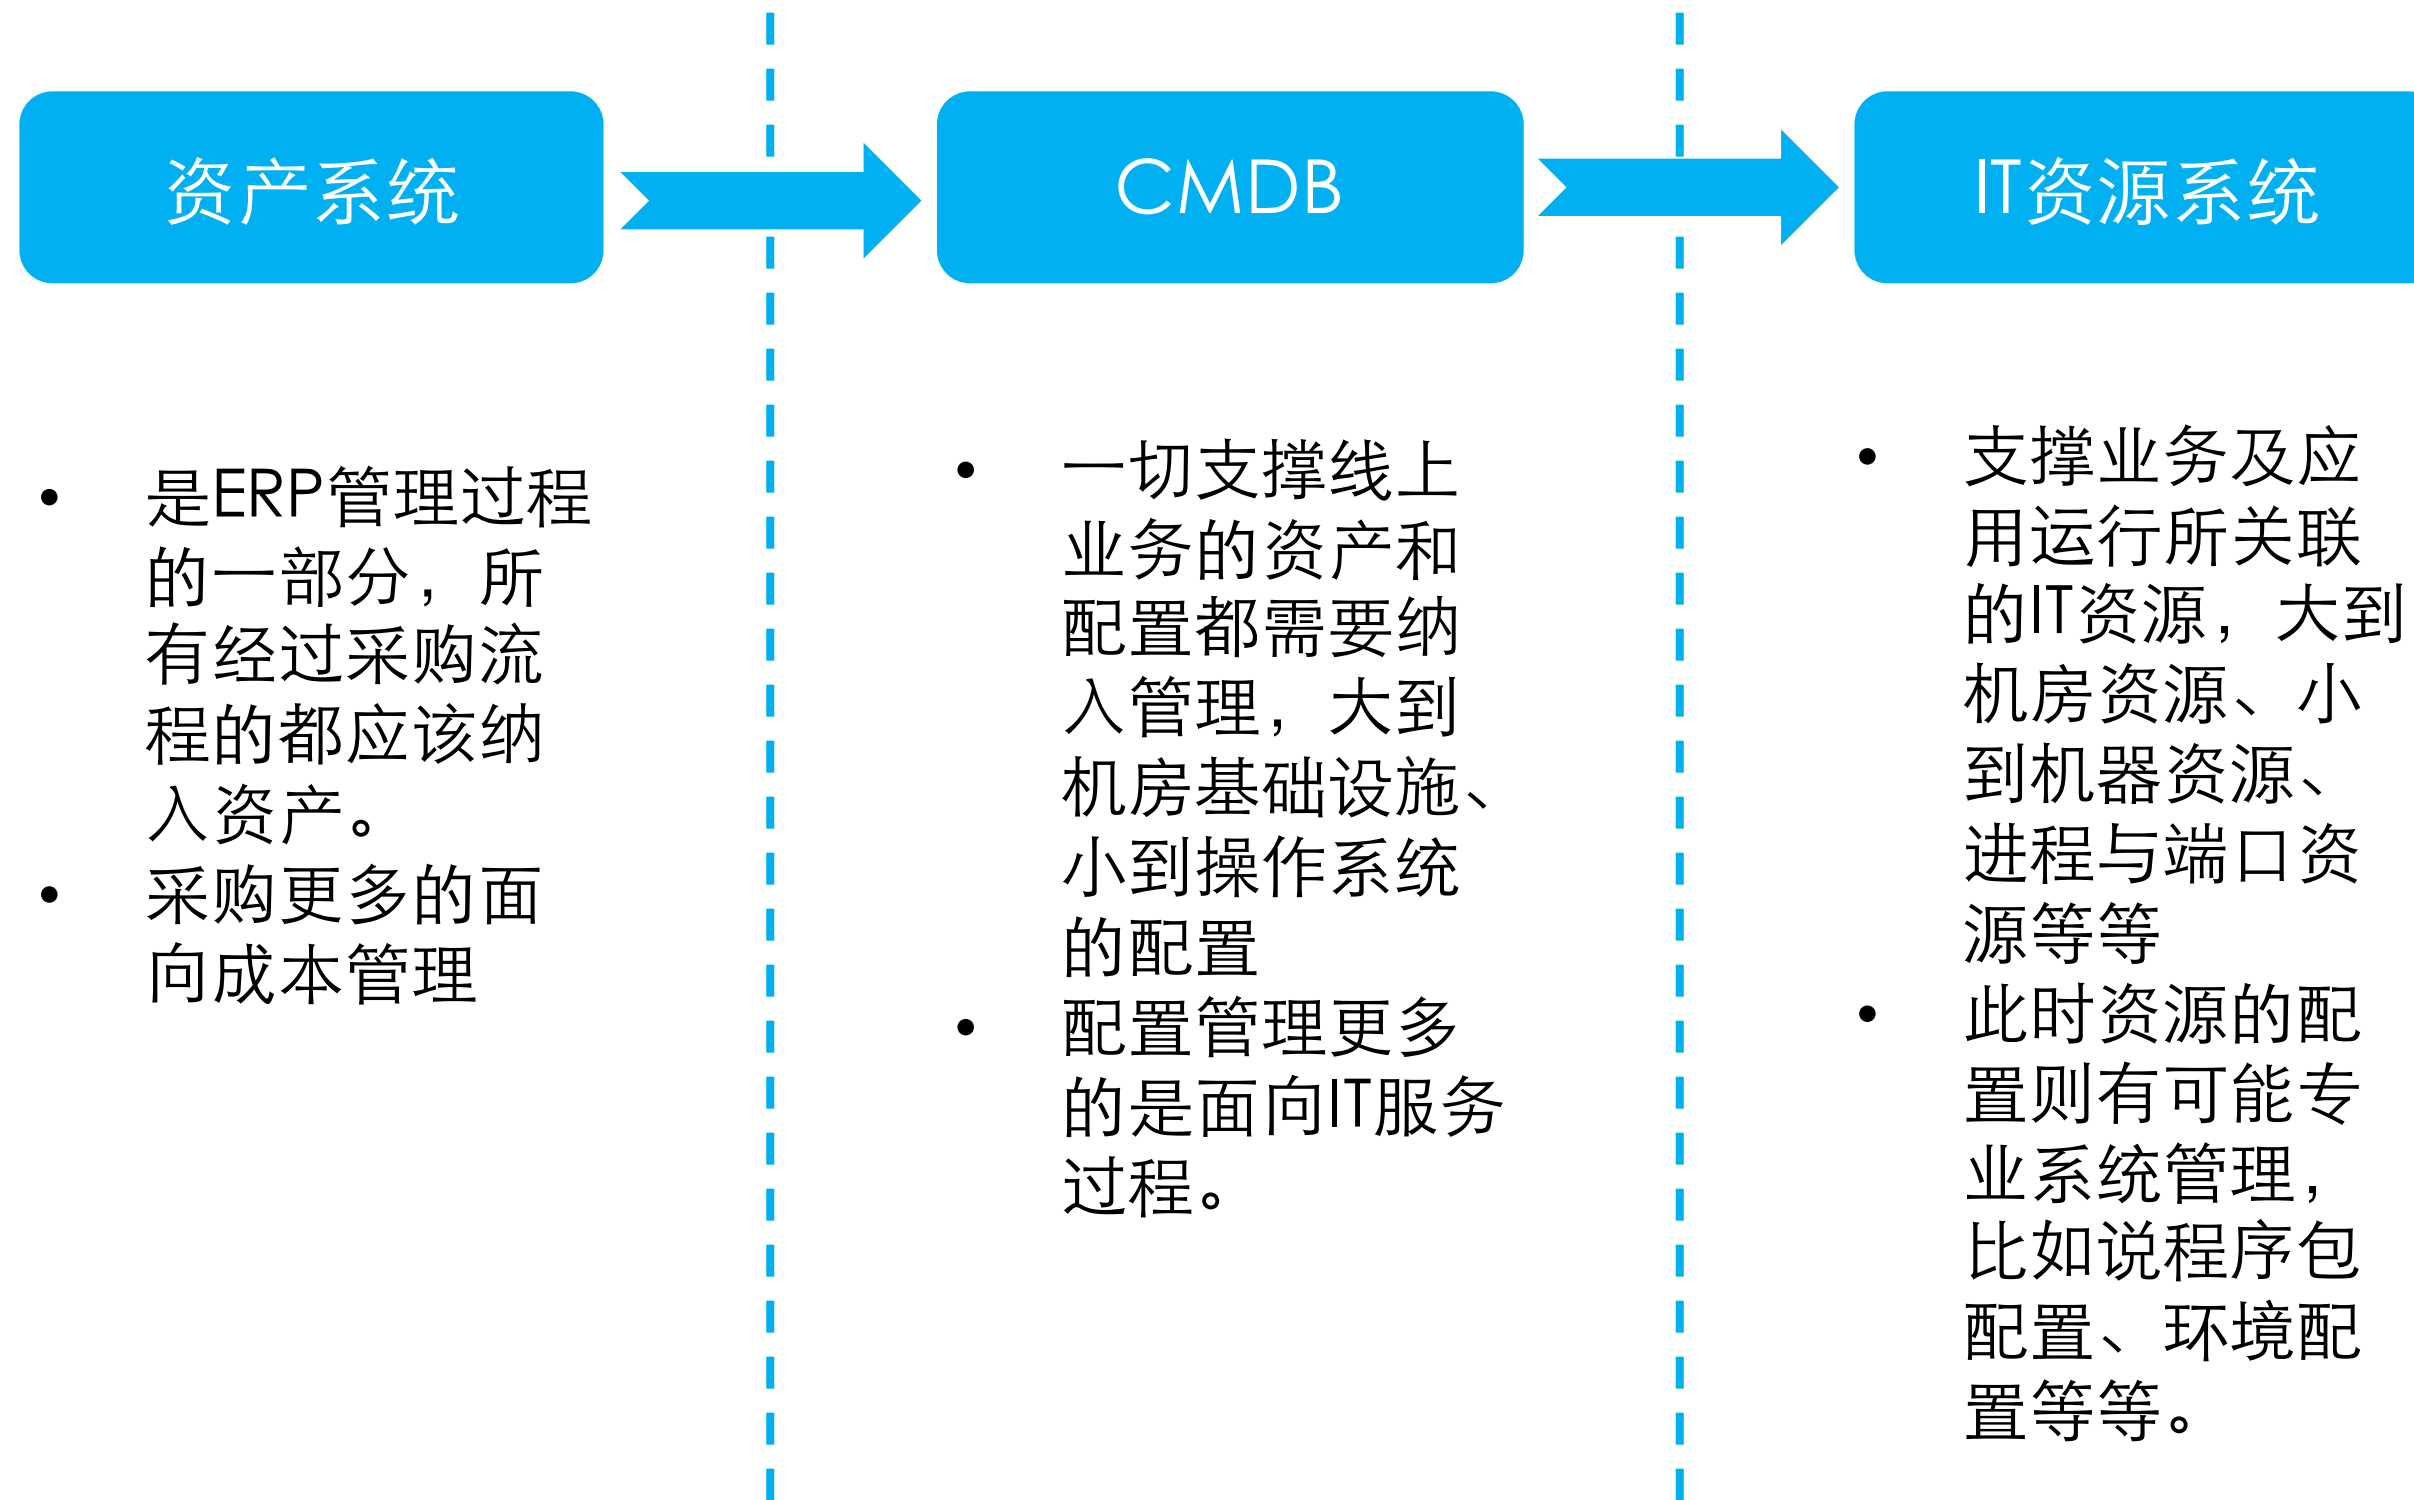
资产系统

CMDB

IT资源系统

• 是ERP管理过程的一部分，所有经过采购流程的都应该纳入资产。
• 采购更多的面向成本管理

• 一切支撑线上业务的资产和配置都需要纳入管理，大到机房基础设施、小到操作系统的配置
• 配置管理更多的是面向IT服务过程。

• 支撑业务及应用运行所关联的IT资源，大到机房资源、小到机器资源、进程与端口资源等等
• 此时资源的配置则有可能专业系统管理，比如说程序包配置、环境配置等等。